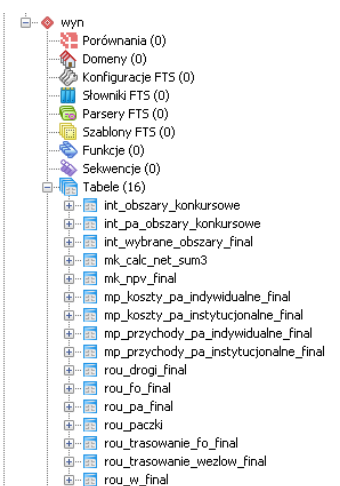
wyn
Porównania (0)
Domeny (0)
Konfiguracje FTS (0)
Słowniki FTS (0)
Parsery FTS (0)
Szablony FTS (0)
Funkcje (0)
Sekwencje (0)
Tabele (16)
int_obszary_konkursowe
int_pa_obszary_konkursowe
int_wybrane_obszary_final
mk_calc_net_sum3
mk_npv_final
mp_koszty_pa_indywidualne_final
mp_koszty_pa_instytucjonalne_final
mp_przychody_pa_indywidualne_final
mp_przychody_pa_instytucjonalne_final
rou_drogi_final
rou_fo_final
rou_pa_final
rou_paczki
rou_trasowanie_fo_final
rou_trasowanie_wezlow_final
rou_w_final